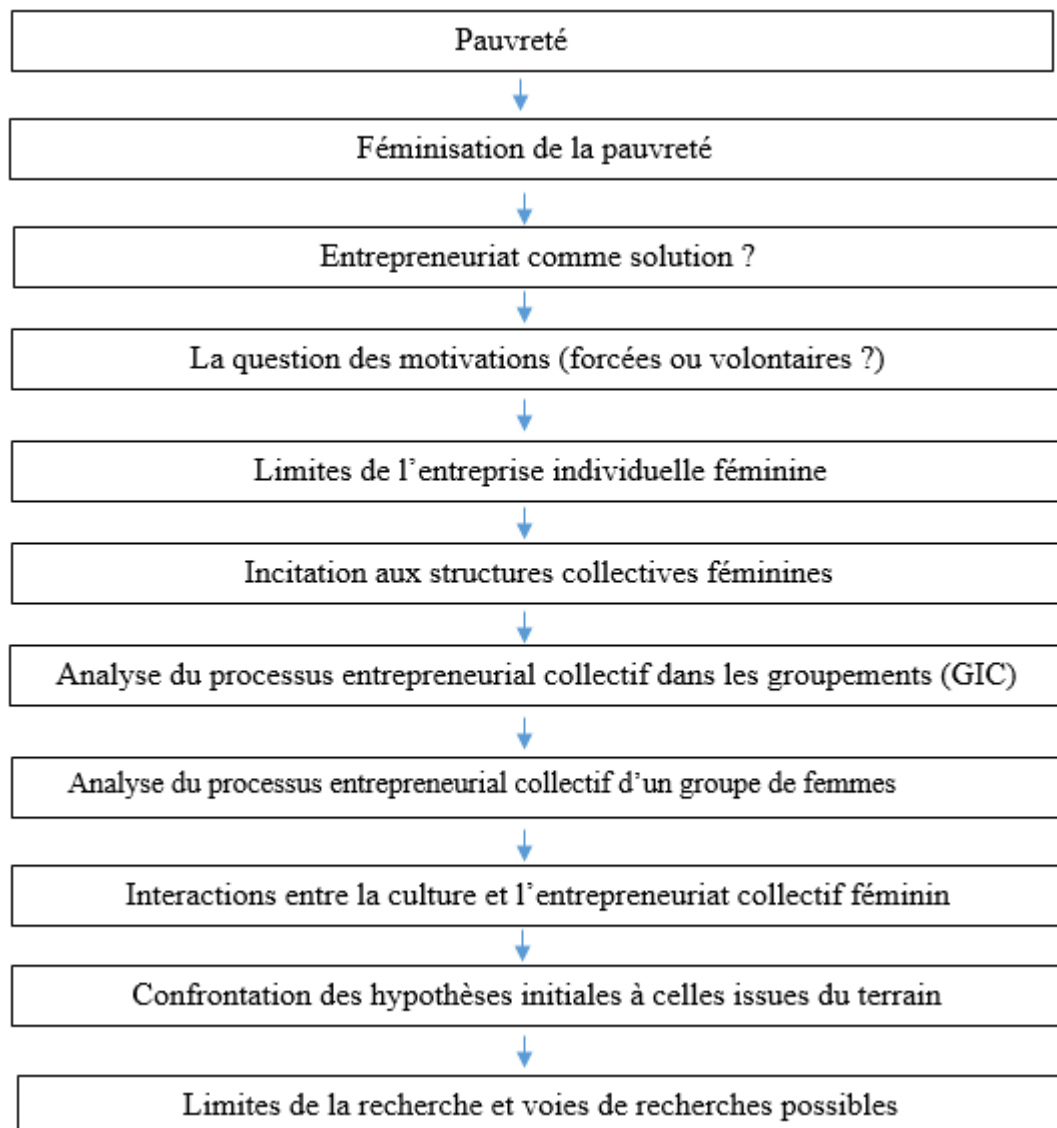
Pauvreté

Féminisation de la pauvreté

Entrepreneuriat comme solution ?

La question des motivations (forcées ou volontaires ?)

Limites de l'entreprise individuelle féminine

Incitation aux structures collectives féminines

Analyse du processus entrepreneurial collectif dans les groupements (GIC)

Analyse du processus entrepreneurial collectif d'un groupe de femmes

Interactions entre la culture et l'entrepreneuriat collectif féminin

Confrontation des hypothèses initiales à celles issues du terrain

Limites de la recherche et voies de recherches possibles